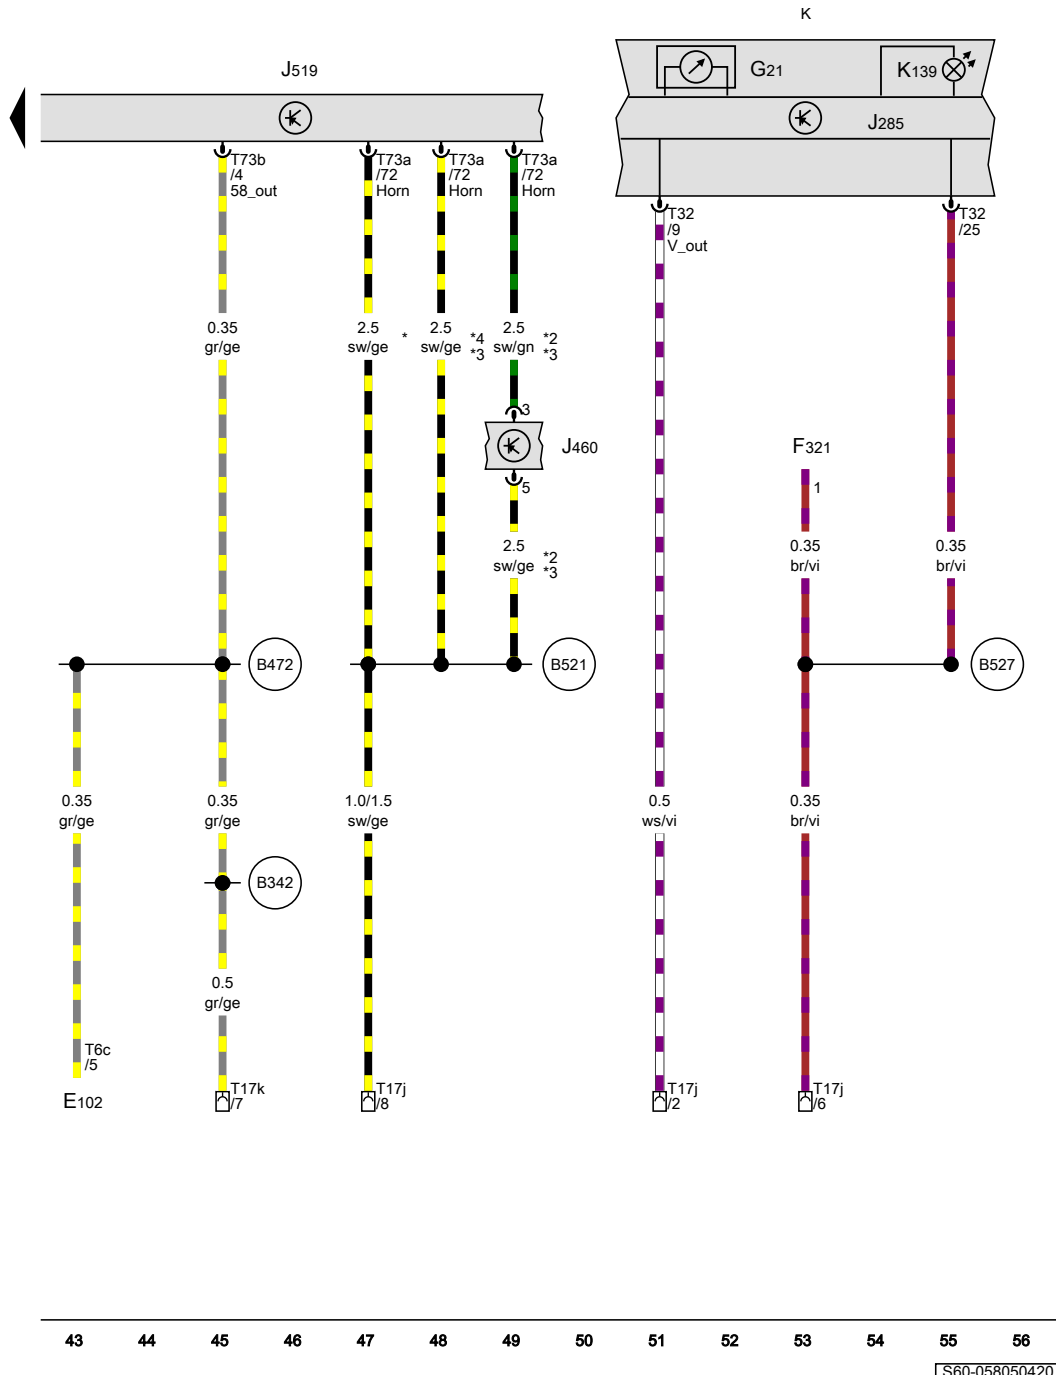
K

J519

G21

K139

J285

T73b /4 58_out

T73a /72 Horn

T73a /72 Horn

T73a /72 Horn

T32 /9 V_out

T32 /25

0.35 gr/ge

2.5 sw/ge *

2.5 sw/ge *4 *3

2.5 sw/gn *2 *3

3

J460

5

2.5 sw/ge *2 *3

F321

1

0.35 br/vi

0.35 br/vi

B472

B521

B527

0.35 gr/ge

0.35 gr/ge

1.0/1.5 sw/ge

0.5 ws/vi

0.35 br/vi

B342

0.5 gr/ge

T6c /5

E102

T17k /7

T17j /8

T17j /2

T17j /6

43 44 45 46 47 48 49 50 51 52 53 54 55 56

S60-058050420